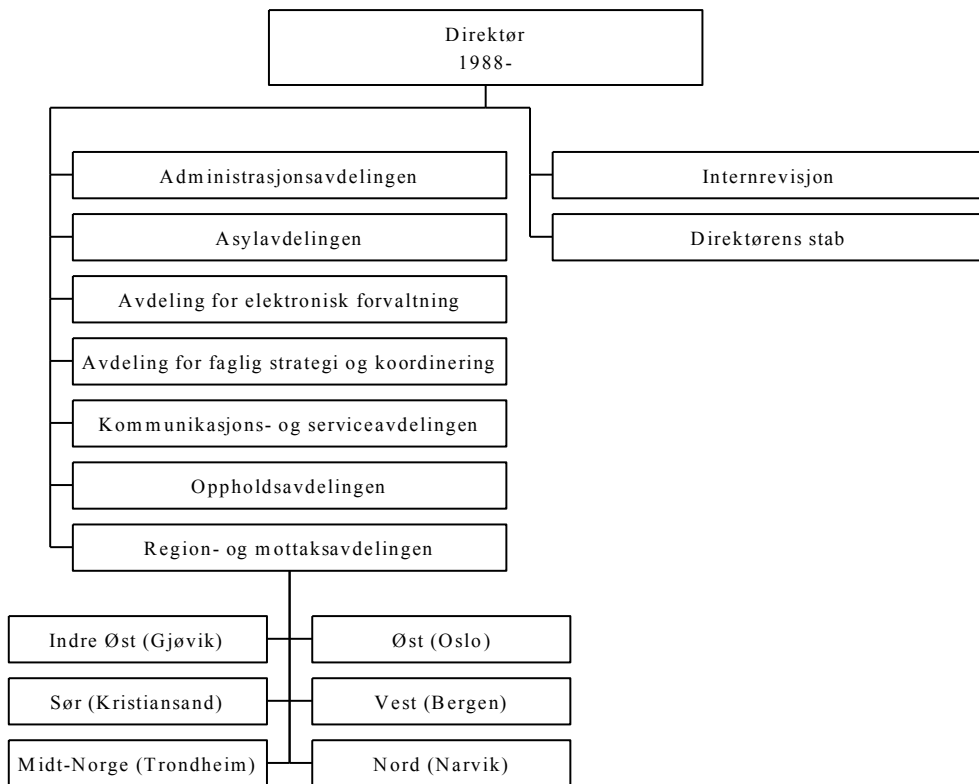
Direktør
1988-

Administrasjonsavdelingen

Asylavdelingen

Avdeling for elektronisk forvaltning

Avdeling for faglig strategi og koordinering

Kommunikasjons- og serviceavdelingen

Oppholdsavdelingen

Region- og mottaksavdelingen

Internrevisjon

Direktørens stab

Indre Øst (Gjøvik)

Øst (Oslo)

Sør (Kristiansand)

Vest (Bergen)

Midt-Norge (Trondheim)

Nord (Narvik)